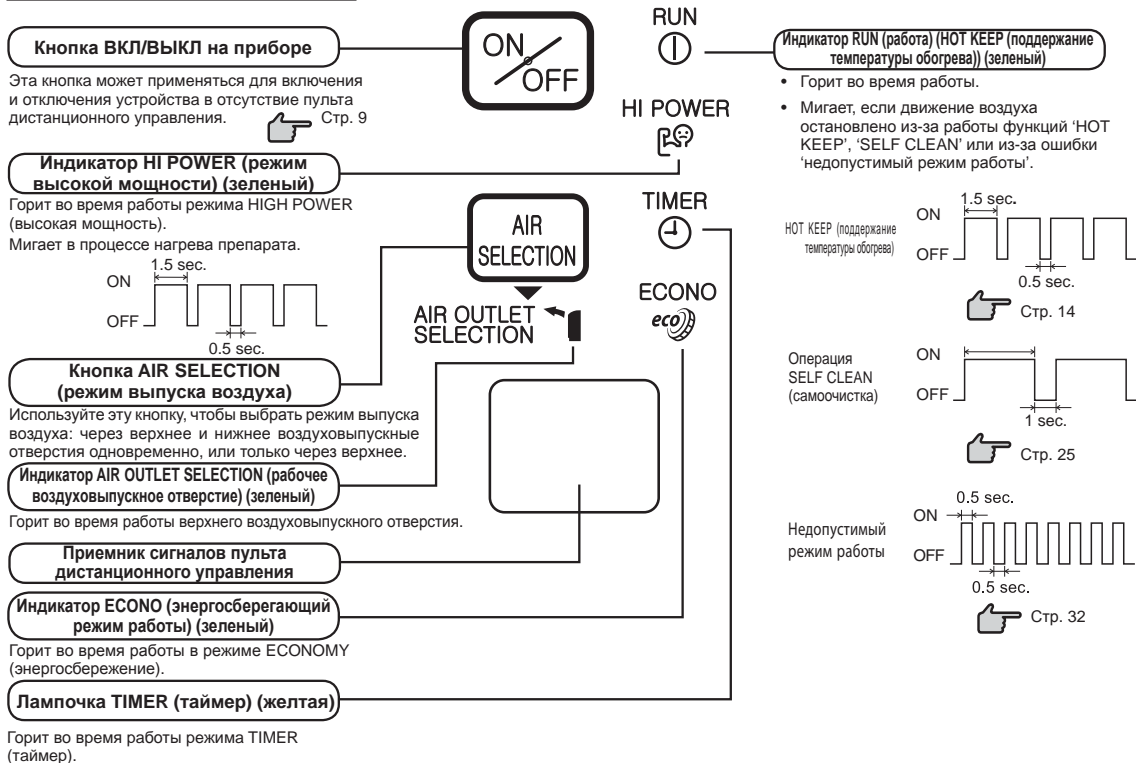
Кнопка ВКЛ/ВЫКЛ на приборе

Эта кнопка может применяться для включения и отключения устройства в отсутствие пульта дистанционного управления. Стр. 9

ON/OFF

RUN

Индикатор RUN (работа) (HOT KEEP (поддержание температуры обогрева)) (зеленый)

• Горит во время работы.

• Мигает, если движение воздуха остановлено из-за работы функций 'HOT KEEP', 'SELF CLEAN' или из-за ошибки 'недопустимый режим работы'.

HI POWER

Индикатор HI POWER (режим высокой мощности) (зеленый)

Горит во время работы режима HIGH POWER (высокая мощность).

Мигает в процессе нагрева препарата.

1.5 sec.
ON
OFF
0.5 sec.

AIR SELECTION

AIR OUTLET SELECTION

TIMER

ECONO

HOT KEEP (поддержание температуры обогрева)

ON
1.5 sec.
OFF
0.5 sec.
Стр. 14

Операция SELF CLEAN (самоочистка)

ON
OFF
1 sec.
Стр. 25

Кнопка AIR SELECTION (режим выпуска воздуха)

Используйте эту кнопку, чтобы выбрать режим выпуска воздуха: через верхнее и нижнее воздуховыпускные отверстия одновременно, или только через верхнее.

Индикатор AIR OUTLET SELECTION (рабочее воздуховыпускное отверстие) (зеленый)

Горит во время работы верхнего воздуховыпускного отверстия.

Приемник сигналов пульта дистанционного управления

Недопустимый режим работы

0.5 sec.
ON
OFF
0.5 sec.
Стр. 32

Индикатор ECONO (энергосберегающий режим работы) (зеленый)

Горит во время работы в режиме ECONOMY (энергосбережение).

Лампочка TIMER (таймер) (желтая)

Горит во время работы режима TIMER (таймер).